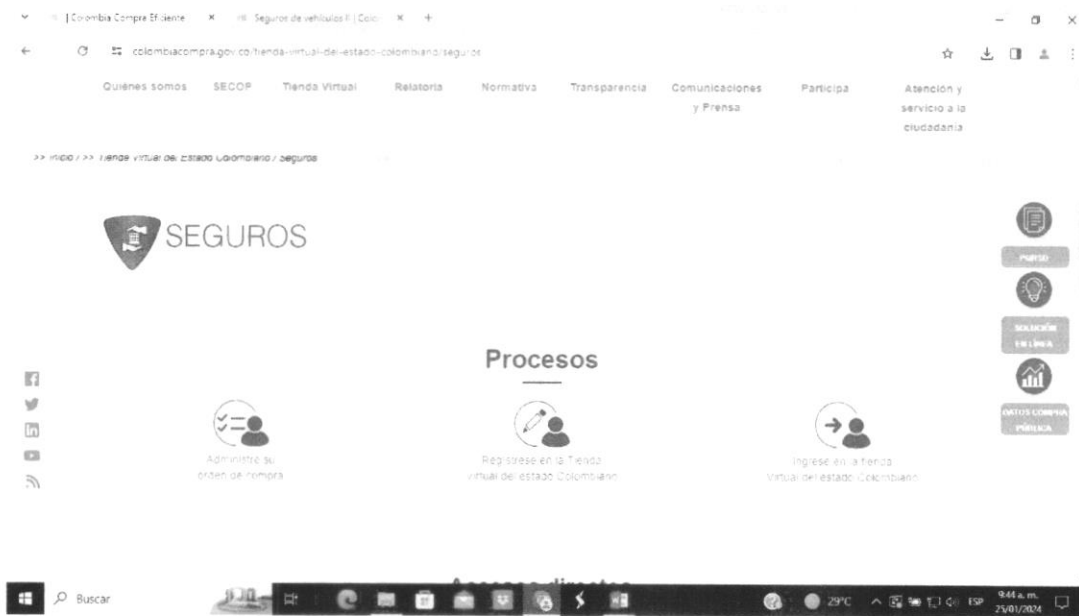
| Colombia Compra Eficiente × Seguros de vehículos | Colo × +

colombiacompra.gov.co/tienda-virtual-del-estado-colombiano/seguros

Quiénes somos SECOP Tienda Virtual Relatoría Normativa Transparencia Comunicaciones y Prensa Participa Atención y servicio a la ciudadanía

>> Inicio / >> Tienda Virtual del Estado Colombiano / Seguros

SEGUROS

PQRSD

SOLUCIÓN EN LÍNEA

DATOS COMPRA PÚBLICA

Procesos

Administre su orden de compra

Regístrese en la Tienda Virtual del estado Colombiano

Ingrese en la tienda Virtual del estado Colombiano

Accesos directos

Buscar

29°C ESP 9:44 a. m. 25/01/2024